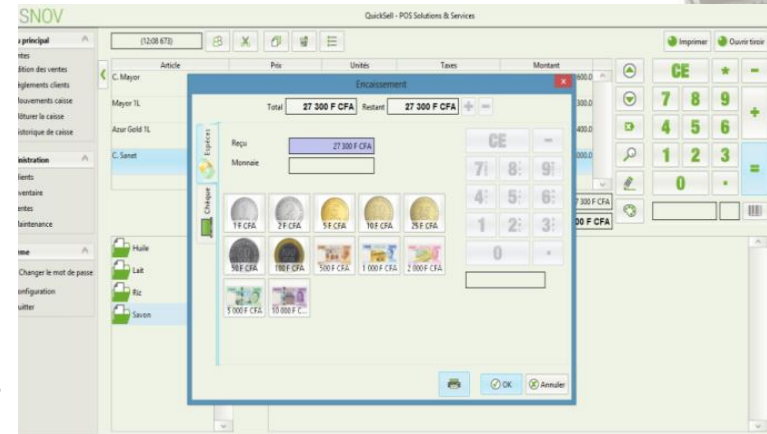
SNOV

QuickSell - POS Solutions & Services

u principal
entes
dition des ventes
èglements clients
louvements caisse
lôturer la caisse
istorique de caisse

inistration
lients
ventaire
entes
laintenance

me
Changer le mot de passe
onfiguration
uitter

(12:08 673)

Article | Prix | Unités | Taxes | Montant
C. Mayor
Mayor 1L
Azur Gold 1L
C. Sanet

600.0
300.0
400.0
000.0

7 300 F CFA
0 F CFA

Huile
Lait
Riz
Savon

Encaissement

Total 27 300 F CFA Restant 27 300 F CFA

Espèces
Chèque

Reçu 27 300 F CFA
Monnaie

1 F CFA
2 F CFA
5 F CFA
10 F CFA
25 F CFA
50 F CFA
100 F CFA
500 F CFA
1 000 F CFA
2 000 F CFA
5 000 F CFA
10 000 F C...

CE
7 8 9
4 5 6
1 2 3
0

OK
Annuler

Imprimer
Ouvrir tiroir

CE
7 8 9
4 5 6
1 2 3
0